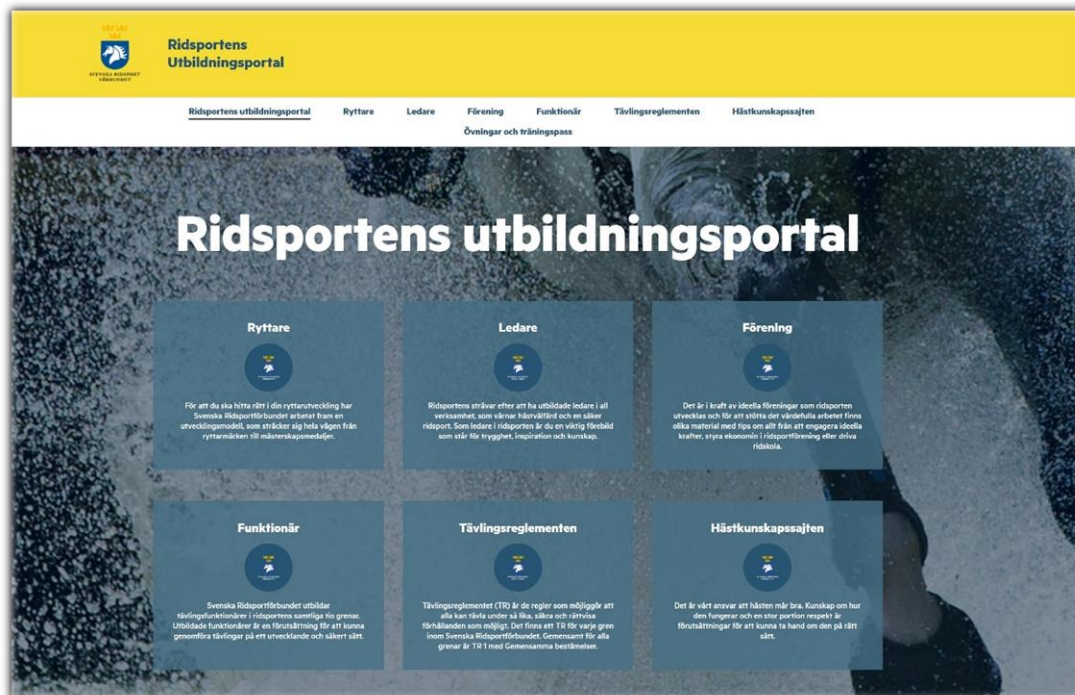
SVENSKA RIDSPORT FÖRBUNDET

Ridsportens Utbildningsportal

Ridsportens utbildningsportal Ryttare Ledare Förening Funktionär Tävlingsreglementen Hästkunskapssajten Övningar och träningspass

Ridsportens utbildningsportal

Ryttare

För att du ska hitta rätt i din ryttarutveckling har Svenska Ridsportförbundet arbetat fram en utvecklingsmodell, som sträcker sig hela vägen från ryttarmärken till mästerskapsmedaljer.

Ledare

Ridsportens strävar efter att ha utbildade ledare i all verksamhet, som värnar hästvälfärd och en säker ridsport. Som ledare i ridsporten är du en viktig förebild som står för trygghet, inspiration och kunskap.

Förening

Det är i kraft av ideella föreningar som ridsporten utvecklas och för att stötta det värdefulla arbetet finns olika material med tips om allt från att engagera ideella krafter, styra ekonomin i ridsportförening eller driva ridskola.

Funktionär

Svenska Ridsportförbundet utbildar tävlingsfunktionärer i ridsportens samtliga tio grenar. Utbildade funktionärer är en förutsättning för att kunna genomföra tävlingar på ett utvecklande och säkert sätt.

Tävlingsreglementen

Tävlingsreglementet (TR) är de regler som möjliggör att alla kan tävla under så lika, säkra och rättvisa förhållanden som möjligt. Det finns ett TR för varje gren inom Svenska Ridsportförbundet. Gemensamt för alla grenar är TR 1 med Gemensamma bestämmelser.

Hästkunskapssajten

Det är vårt ansvar att hästen mår bra. Kunskap om hur den fungerar och en stor portion respekt är förutsättningar för att kunna ta hand om den på rätt sätt.